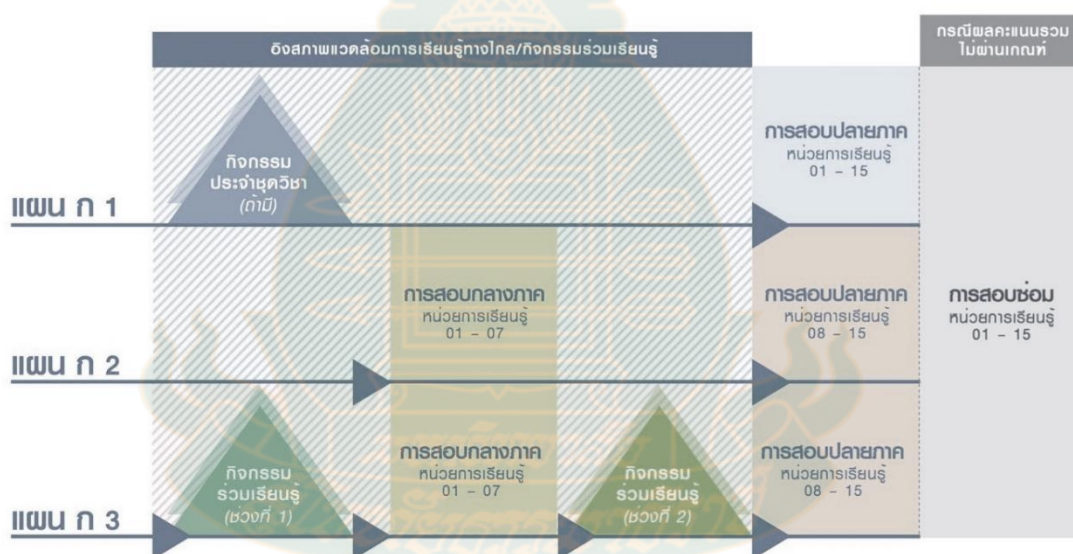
อิงสภาพแวดล้อมการเรียนรู้ทางไกล/กิจกรรมร่วมเรียนรู้

กรณีผลคะแนนรวมไม่ผ่านเกณฑ์

กิจกรรมประจำชุดวิชา (ถ้ามี)

การสอบปลายภาค
หน่วยการเรียนรู้
01 – 15

แผน ก 1

การสอบกลางภาค
หน่วยการเรียนรู้
01 – 07

การสอบปลายภาค
หน่วยการเรียนรู้
08 – 15

การสอบซ่อม
หน่วยการเรียนรู้
01 – 15

แผน ก 2

กิจกรรมร่วมเรียนรู้ (ช่วงที่ 1)

การสอบกลางภาค
หน่วยการเรียนรู้
01 – 07

กิจกรรมร่วมเรียนรู้ (ช่วงที่ 2)

การสอบปลายภาค
หน่วยการเรียนรู้
08 – 15

แผน ก 3